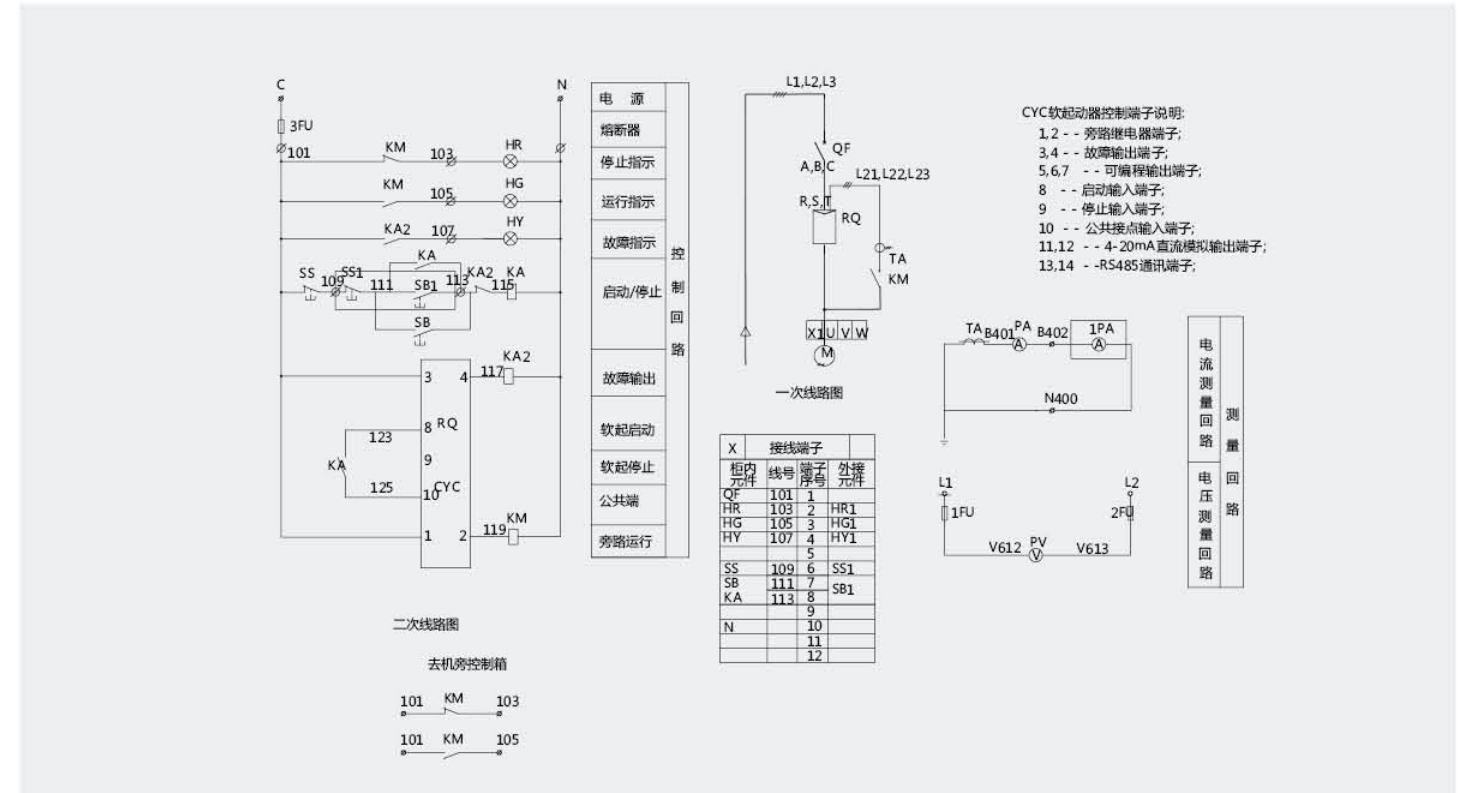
C
N
3FU
101
KM
103
HR
KM
105
HG
KA2
107
HY
KA
SS
109
SS1
111
SB1
113
KA2
115
KA
SB
3
4
117
KA2
8
RQ
123
KA
9
125
10
CYC
1
2
119
KM

二次线路图

去机房控制箱

101 KM 103

101 KM 105

| 电　源 | |
|---|---|
| 熔断器 | |
| 停止指示 | 控制回路 |
| 运行指示 | |
| 故障指示 | |
| 启动/停止 | |
| 故障输出 | |
| 软起启动 | |
| 软起停止 | |
| 公共端 | |
| 旁路运行 | |

L1,L2,L3
QF
A,B,C
L21,L22,L23
R,S,T
RQ
TA
KM
X1 U V W
M

一次线路图

| X | 接线端子 | | |
|---|---|---|---|
| 柜内元件 | 线号 | 端子序号 | 外接元件 |
| QF | 101 | 1 | |
| HR | 103 | 2 | HR1 |
| HG | 105 | 3 | HG1 |
| HY | 107 | 4 | HY1 |
| | | 5 | |
| SS | 109 | 6 | SS1 |
| SB | 111 | 7 | SB1 |
| KA | 113 | 8 | |
| | | 9 | |
| N | | 10 | |
| | | 11 | |
| | | 12 | |

CYC软起动器控制端子说明:
1,2 - - 旁路继电器端子;
3,4 - - 故障输出端子;
5,6,7 - - 可编程输出端子;
8 - - 启动输入端子;
9 - - 停止输入端子;
10 - - 公共接点输入端子;
11,12 - - 4-20mA直流模拟输出端子;
13,14 - -RS485通讯端子;

TA
B401
PA
B402
1PA
N400
L1
L2
1FU
2FU
V612
PV
V613

| 电流测量回路 | 测量回路 |
|---|---|
| 电压测量回路 | |